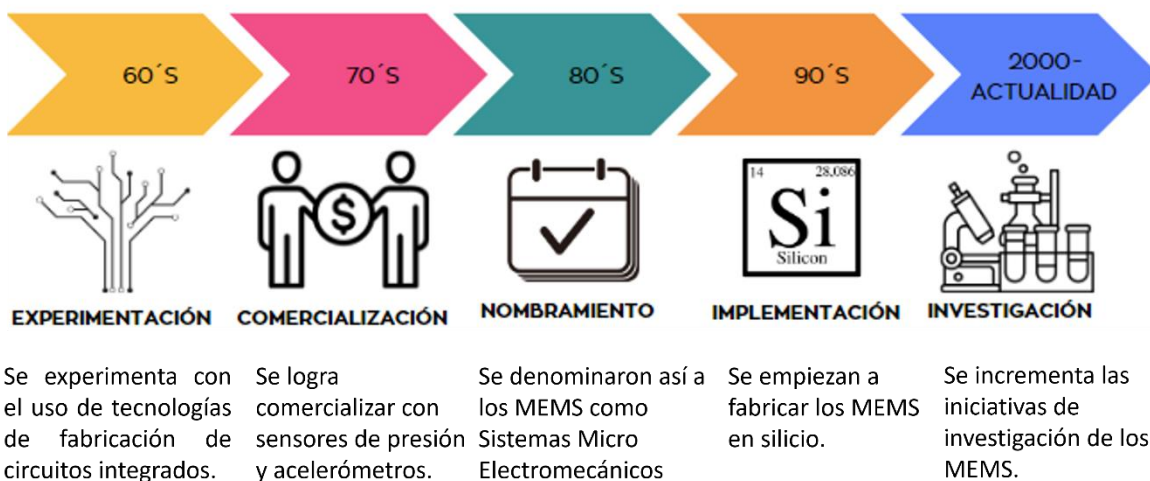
60´S

70´S

80´S

90´S

2000-
ACTUALIDAD

EXPERIMENTACIÓN

Se experimenta con el uso de tecnologías de fabricación de circuitos integrados.

$ 

COMERCIALIZACIÓN

Se logra comercializar con sensores de presión y acelerómetros.

NOMBRAMIENTO

Se denominaron así a los MEMS como Sistemas Micro Electromecánicos

14 28.086
Si
Silicon

IMPLEMENTACIÓN

Se empiezan a fabricar los MEMS en silicio.

INVESTIGACIÓN

Se incrementa las iniciativas de investigación de los MEMS.